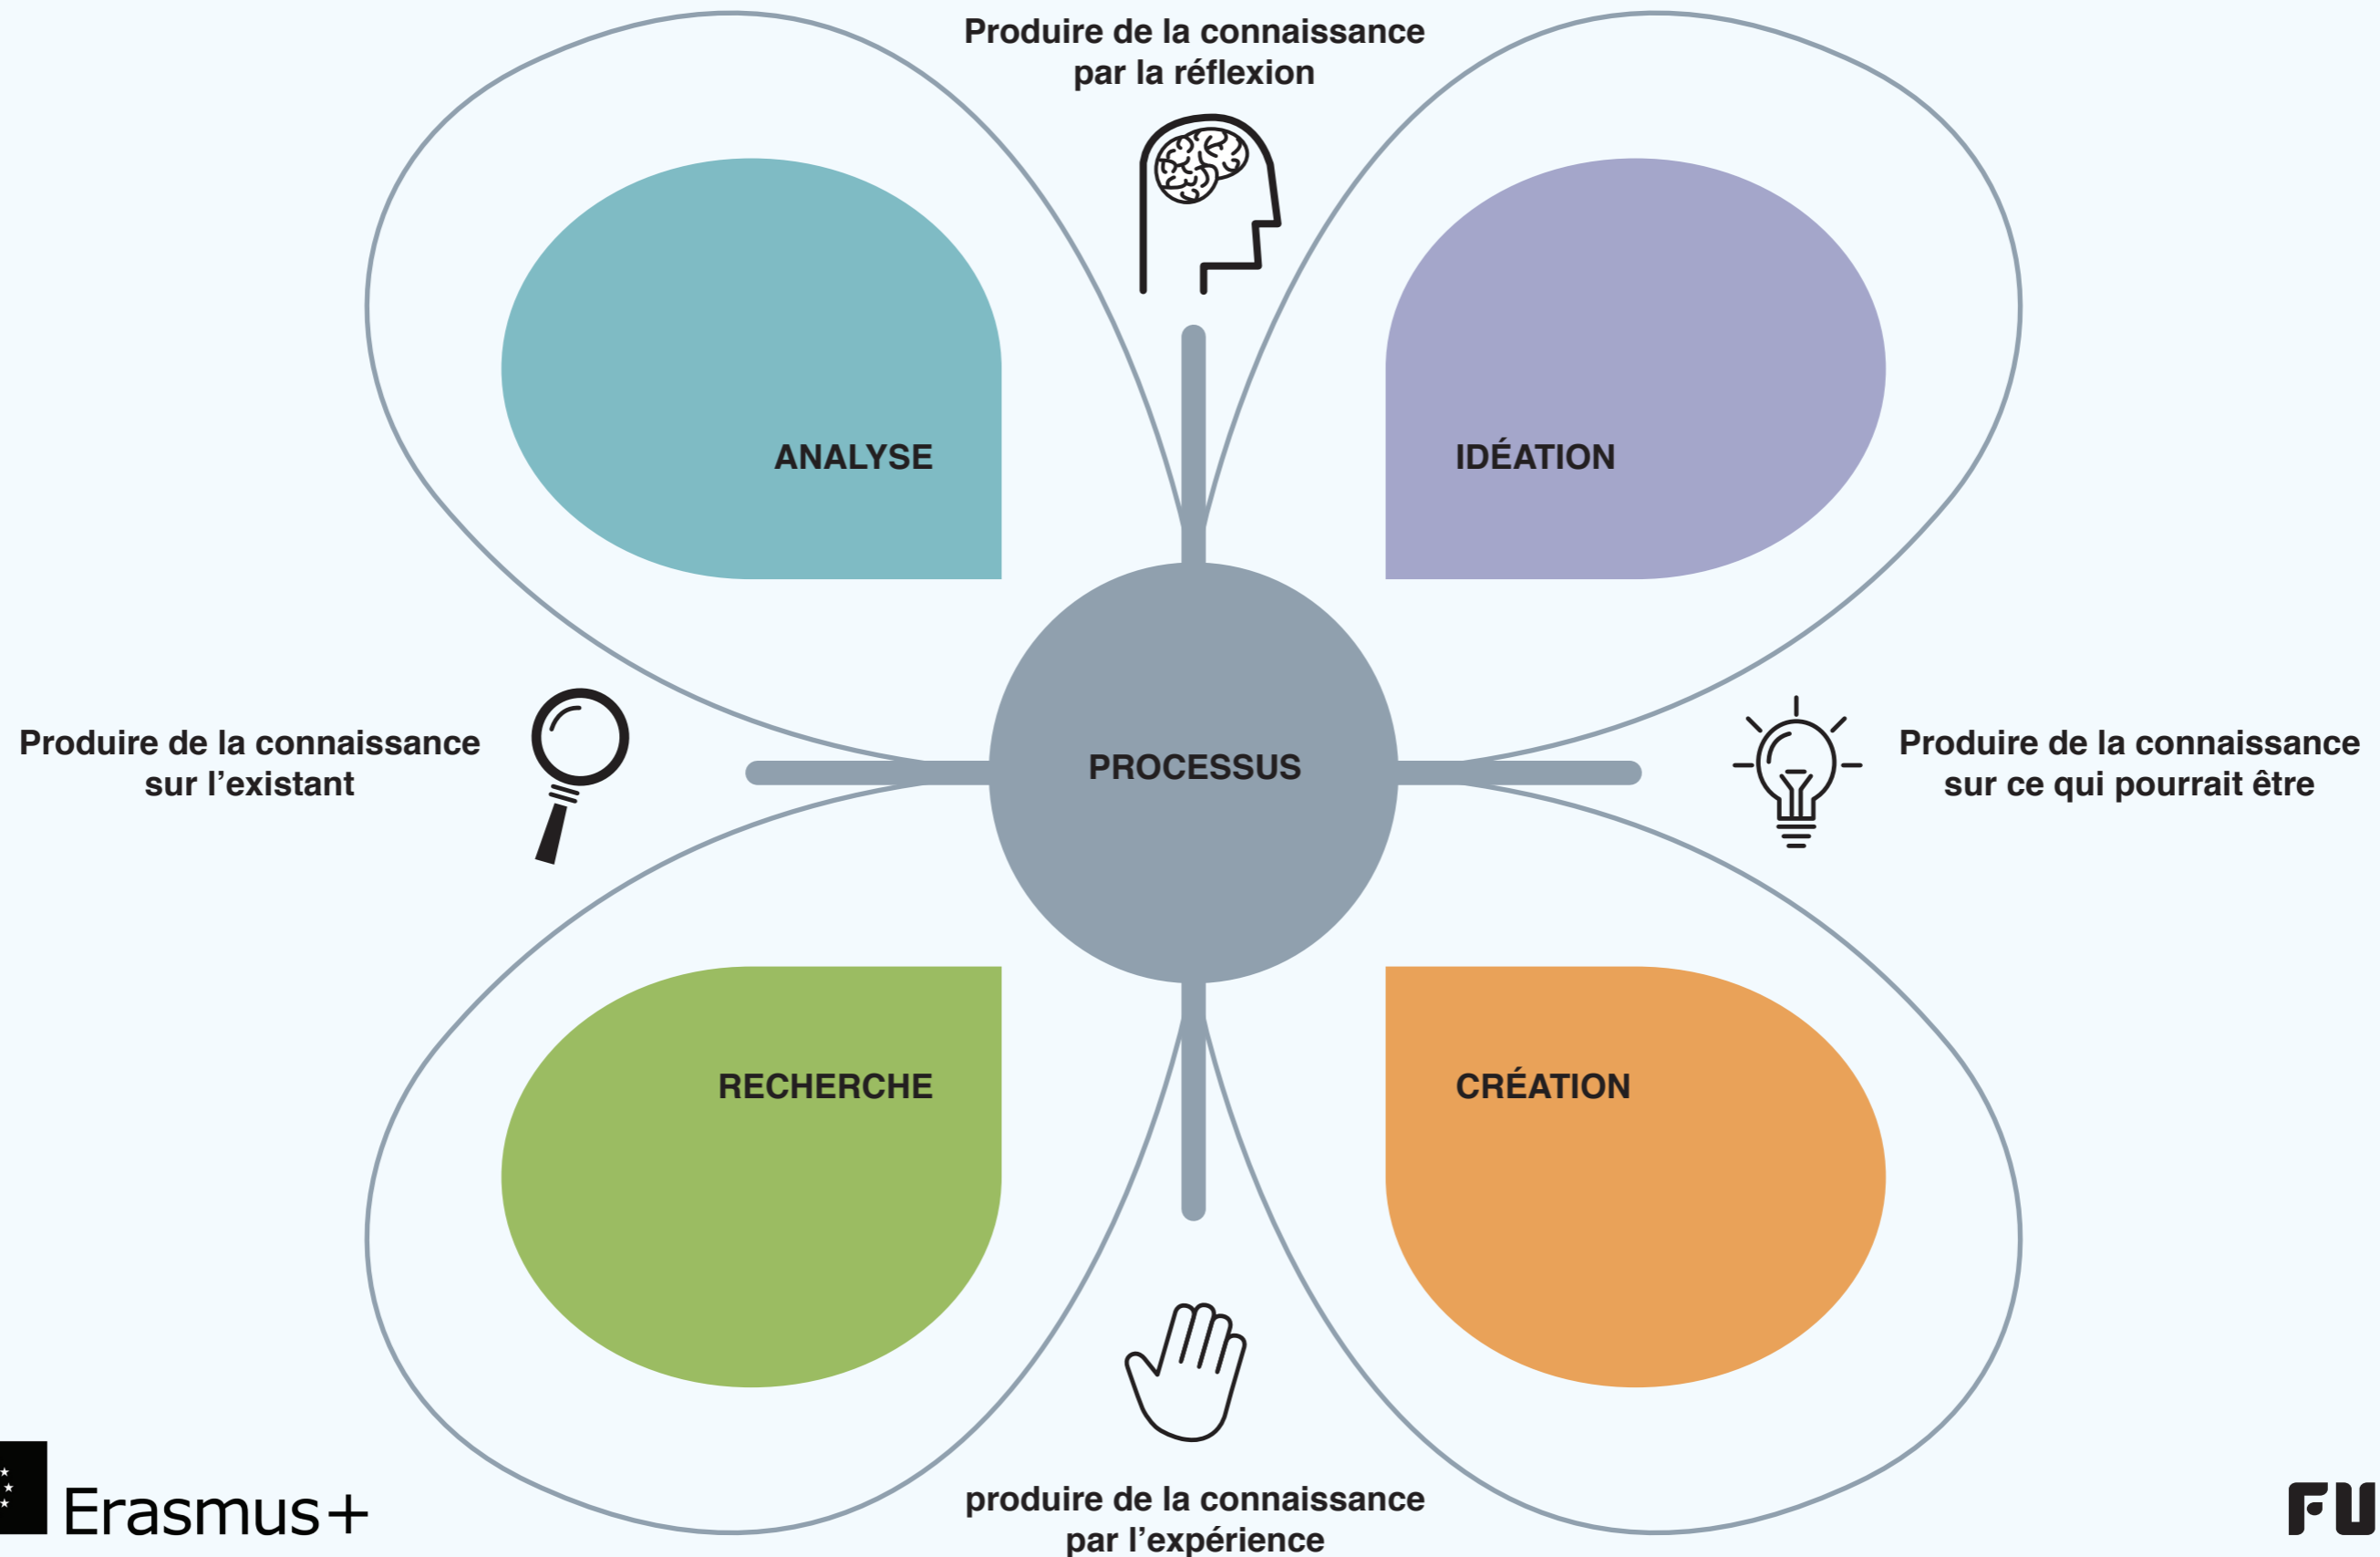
Produire de la connaissance par la réflexion

ANALYSE

IDÉATION

Produire de la connaissance sur l'existant

PROCESSUS

Produire de la connaissance sur ce qui pourrait être

RECHERCHE

CRÉATION

produire de la connaissance par l'expérience

Erasmus+

FU